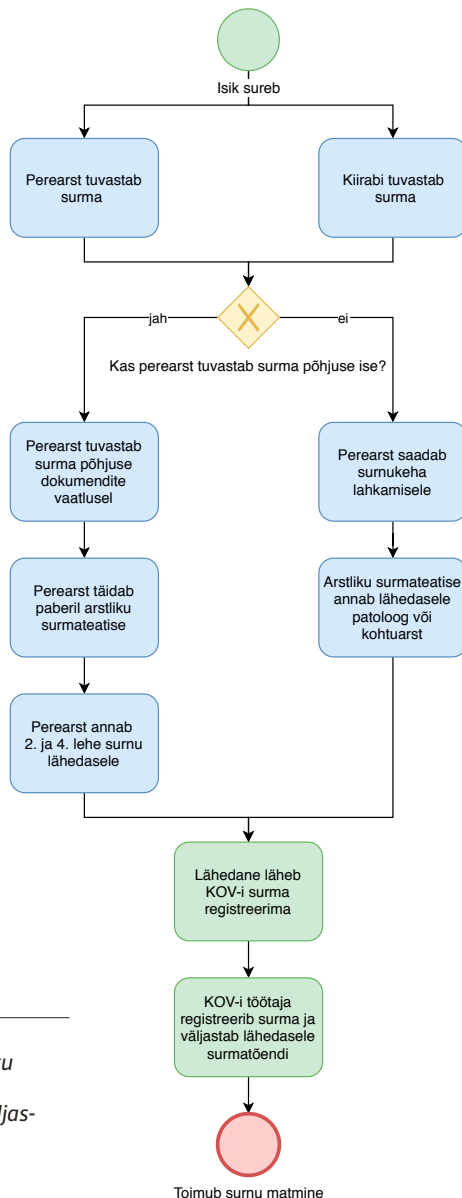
Isik sureb

Perearst tuvastab surma

Kiirabi tuvastab surma

jah

ei

Kas perearst tuvastab surma põhjuse ise?

Perearst tuvastab surma põhjuse dokumendite vaatlusel

Perearst saadab surnukeha lahkamisele

Perearst täidab paberil arstliku surmateatise

Arstliku surmateatise annab lähedasele patoloog või kohtuarst

Perearst annab 2. ja 4. lehe surnu lähedasele

Lähedane läheb KOV-i surma registreerima

KOV-i töötaja registreerib surma ja väljastab lähedasele surmatõendi

u

jas-

Toimub surnu matmine